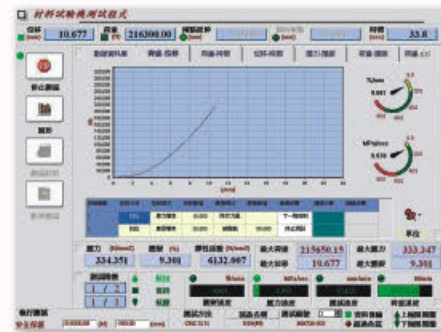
材料試驗機測試程式

位移 (mm) 10.677 荷重 216300.00 (N) 時間 33.8

數據資料庫 荷重-位移 荷重-時間 位移-時間 應力-應變 荷重-應變

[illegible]

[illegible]

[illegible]

%/min 0.007

MPa/sec 0.939

應力 (N/mm2) 334.351 應變 (%) 9.301 彈性係數 (N/mm2) 6132.007 最大荷重 215650.15 最大應力 333.347 最大位移 9.301

1 / 2
1 / 3

N/min MPa/sec mm/min

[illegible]